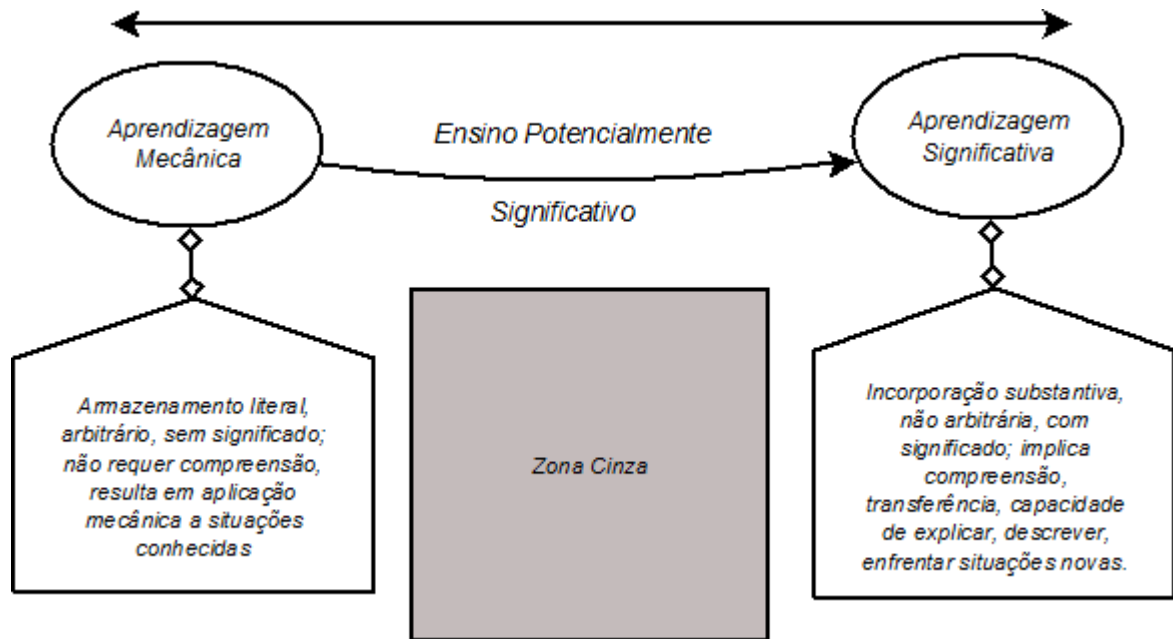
Aprendizagem Mecânica

Ensino Potencialmente

Significativo

Aprendizagem Significativa

Armazenamento literal, arbitrário, sem significado; não requer compreensão, resulta em aplicação mecânica a situações conhecidas

Zona Cinza

Incorporação substantiva, não arbitrária, com significado; implica compreensão, transferência, capacidade de explicar, descrever, enfrentar situações novas.